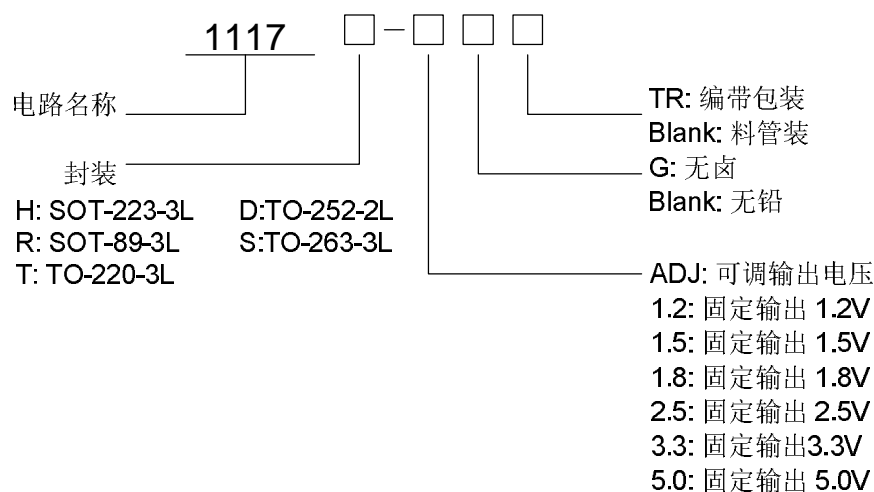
1117 □ – □ □ □

电路名称

封装

H: SOT-223-3L
R: SOT-89-3L
T: TO-220-3L

D:TO-252-2L
S:TO-263-3L

TR: 编带包装
Blank: 料管装

G: 无卤
Blank: 无铅

ADJ: 可调输出电压
1.2: 固定输出 1.2V
1.5: 固定输出 1.5V
1.8: 固定输出 1.8V
2.5: 固定输出 2.5V
3.3: 固定输出3.3V
5.0: 固定输出 5.0V